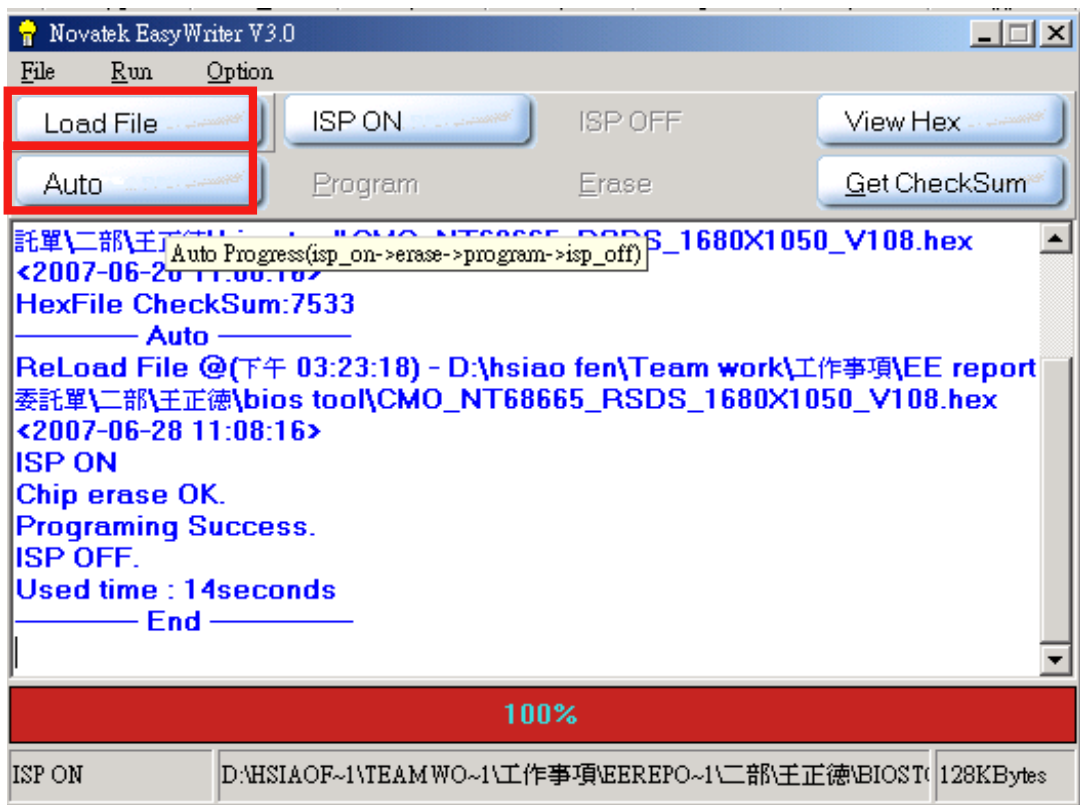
Novatek EasyWriter V3.0

File Run Option

Load File
ISP ON
ISP OFF
View Hex
Auto
Program
Erase
Get CheckSum

託單\二部\王正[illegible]S_1680X1050_V108.hex
Auto Progress(isp_on->erase->program->isp_off)
<2007-06-2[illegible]>
HexFile CheckSum:7533
——— Auto ———
ReLoad File @(下午 03:23:18) - D:\hsiao fen\Team work\工作事項\EE report
委託單\二部\王正德\bios tool\CMO_NT68665_RSDS_1680X1050_V108.hex
<2007-06-28 11:08:16>
ISP ON
Chip erase OK.
Programing Success.
ISP OFF.
Used time : 14seconds
——— End ———

100%

ISP ON
D:\HSIAOF~1\TEAMWO~1\工作事項\EEREPO~1\二部\王正德\BIOST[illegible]
128KBytes